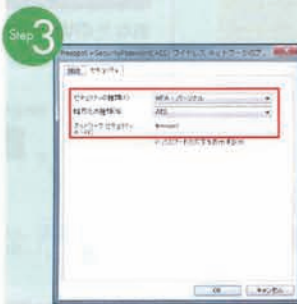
Step 3

Freespot-Security(Password:AES) ワイヤレス ネットワークのプロパティ

接続 セキュリティ

セキュリティの種類(E): WPA - パーソナル
暗号化の種類(N): AES
ネットワーク セキュリティ キー(K): freespot

パスワードの文字を表示する(H)

OK キャンセル